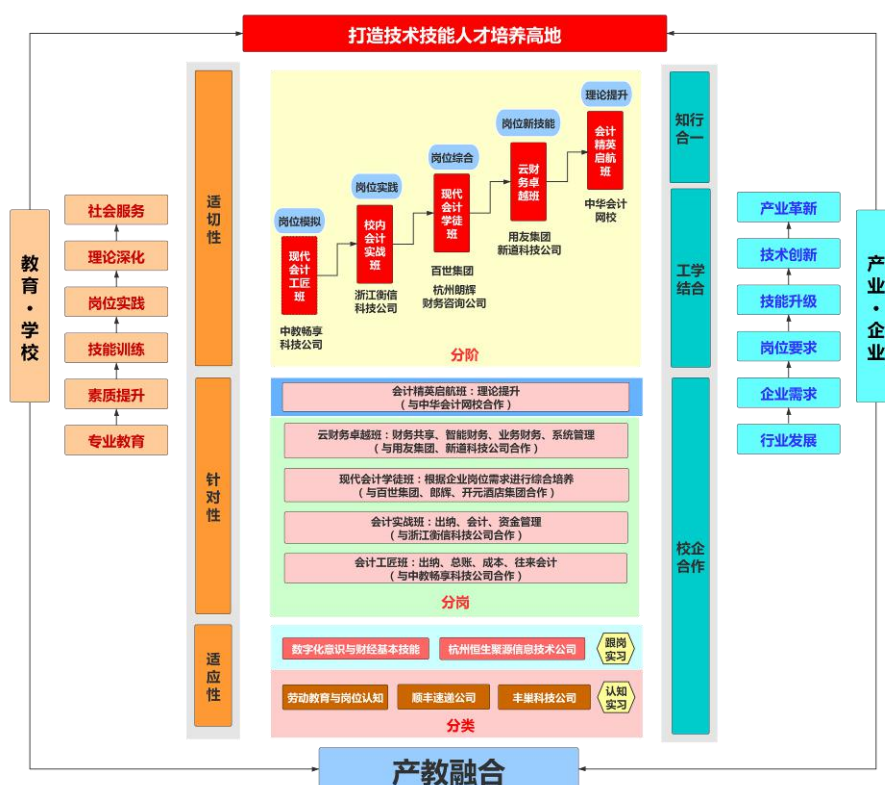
打造技术技能人才培养高地

教育·学校

社会服务
理论深化
岗位实践
技能训练
素质提升
专业教育

适切性

针对性

适应性

理论提升
岗位新技能
岗位综合
岗位实践
岗位模拟

会计精英启航班
中华会计网校

云财务卓越班
用友集团 新道科技公司

现代会计学徒班
百世集团 杭州朗辉财务咨询公司

校内会计实战班
浙江衡信科技公司

现代会计工匠班
中教畅享科技公司

分阶

会计精英启航班：理论提升
（与中华会计网校合作）

云财务卓越班：财务共享、智能财务、业务财务、系统管理
（与用友集团、新道科技公司合作）

现代会计学徒班：根据企业岗位需求进行综合培养
（与百世集团、郎辉、开元酒店集团合作）

会计实战班：出纳、会计、资金管理
（与浙江衡信科技公司合作）

会计工匠班：出纳、总账、成本、往来会计
（与中教畅享科技公司合作）

分岗

数字化意识与财经基本技能
杭州恒生聚源信息技术公司
跟岗实习

劳动教育与岗位认知
顺丰速递公司
丰巢科技公司
认知实习

分类

知行合一

工学结合

校企合作

产业·企业

产业革新
技术创新
技能升级
岗位要求
企业需求
行业发展

产教融合